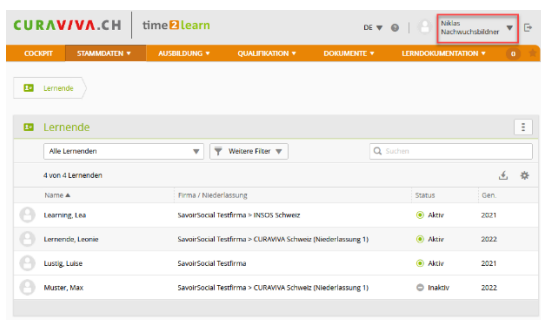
CURAVIVA.CH | time2learn

DE ▼ ? | Niklas Nachwuchsbildner ▼

COCKPIT | STAMMDATEN ▼ | AUSBILDUNG ▼ | QUALIFIKATION ▼ | DOKUMENTE ▼ | LERNDOKUMENTATION ▼ | 0

Lernende

Lernende

Alle Lernenden ▼ | Weitere Filter ▼ | Suchen

4 von 4 Lernenden

| Name ▲ | Firma / Niederlassung | Status | Gen |
|---|---|---|---|
| Learning, Lea | SavoirSocial Testfirma > INSOS Schweiz | Aktiv | 2021 |
| Lernende, Leonie | SavoirSocial Testfirma > CURAVIVA Schweiz (Niederlassung 1) | Aktiv | 2022 |
| Lustig, Luise | SavoirSocial Testfirma | Aktiv | 2021 |
| Muster, Max | SavoirSocial Testfirma > CURAVIVA Schweiz (Niederlassung 1) | Inaktiv | 2022 |